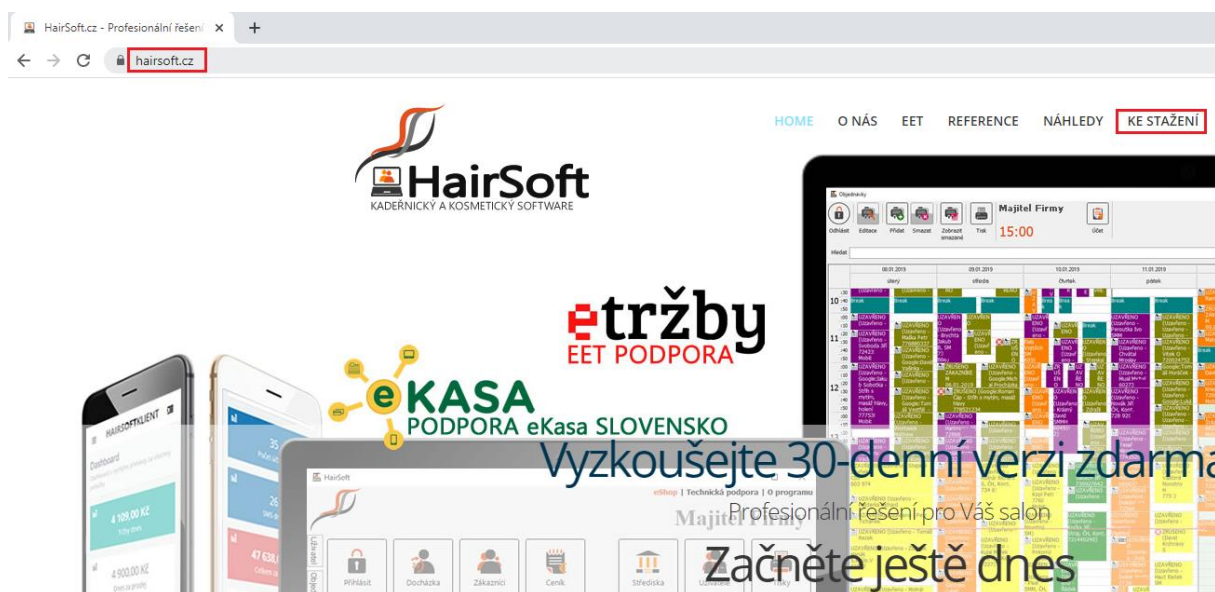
HairSoft.cz - Profesionální řešení ×
hairsoft.cz

HOME O NÁS EET REFERENCE NÁHLEDY KE STAŽENÍ

HairSoft
KADEŘNICKÝ A KOSMETICKÝ SOFTWARE

etržby
EET PODPORA

eKASA
PODPORA eKasa SLOVENSKO

Objednávky
Odhlásit Editace Přidat Smazat Zobrazit smazané Tisk Majitel Firmy 15:00 Účet
Hledat
08.01.2019 úterý
09.01.2019 středa
10.01.2019 čtvrtek
11.01.2019 pátek

HAIRSOFT KLIENT
Dashboard
4 109,00 Kč
4 900,00 Kč
35
26
47 638

HairSoft
eShop | Technická podpora | O programu
Majitel Firmy
Přihlásit Docházka Zákazníci Ceník Střediska Uživatelé Triky

Vyzkoušejte 30-denní verzi zdarma
Profesionální řešení pro Váš salon
Začněte ještě dnes